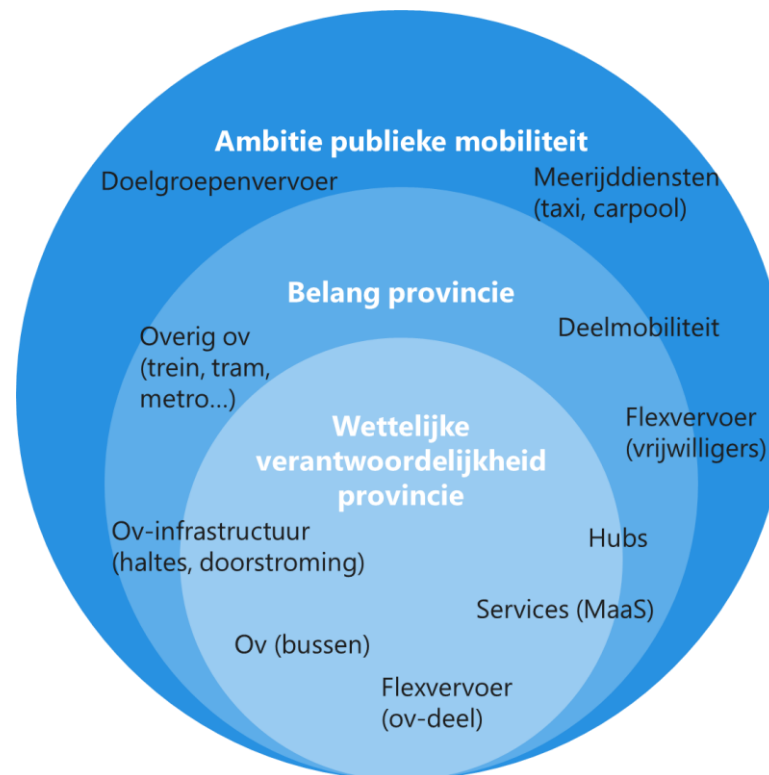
Ambitie publieke mobiliteit

Doelgroepenvervoer

Meerijddiensten (taxi, carpool)

Belang provincie

Overig ov (trein, tram, metro...)

Deelmobiliteit

Flexvervoer (vrijwilligers)

Wettelijke verantwoordelijkheid provincie

Ov-infrastructuur (haltes, doorstroming)

Hubs

Services (MaaS)

Ov (bussen)

Flexvervoer (ov-deel)